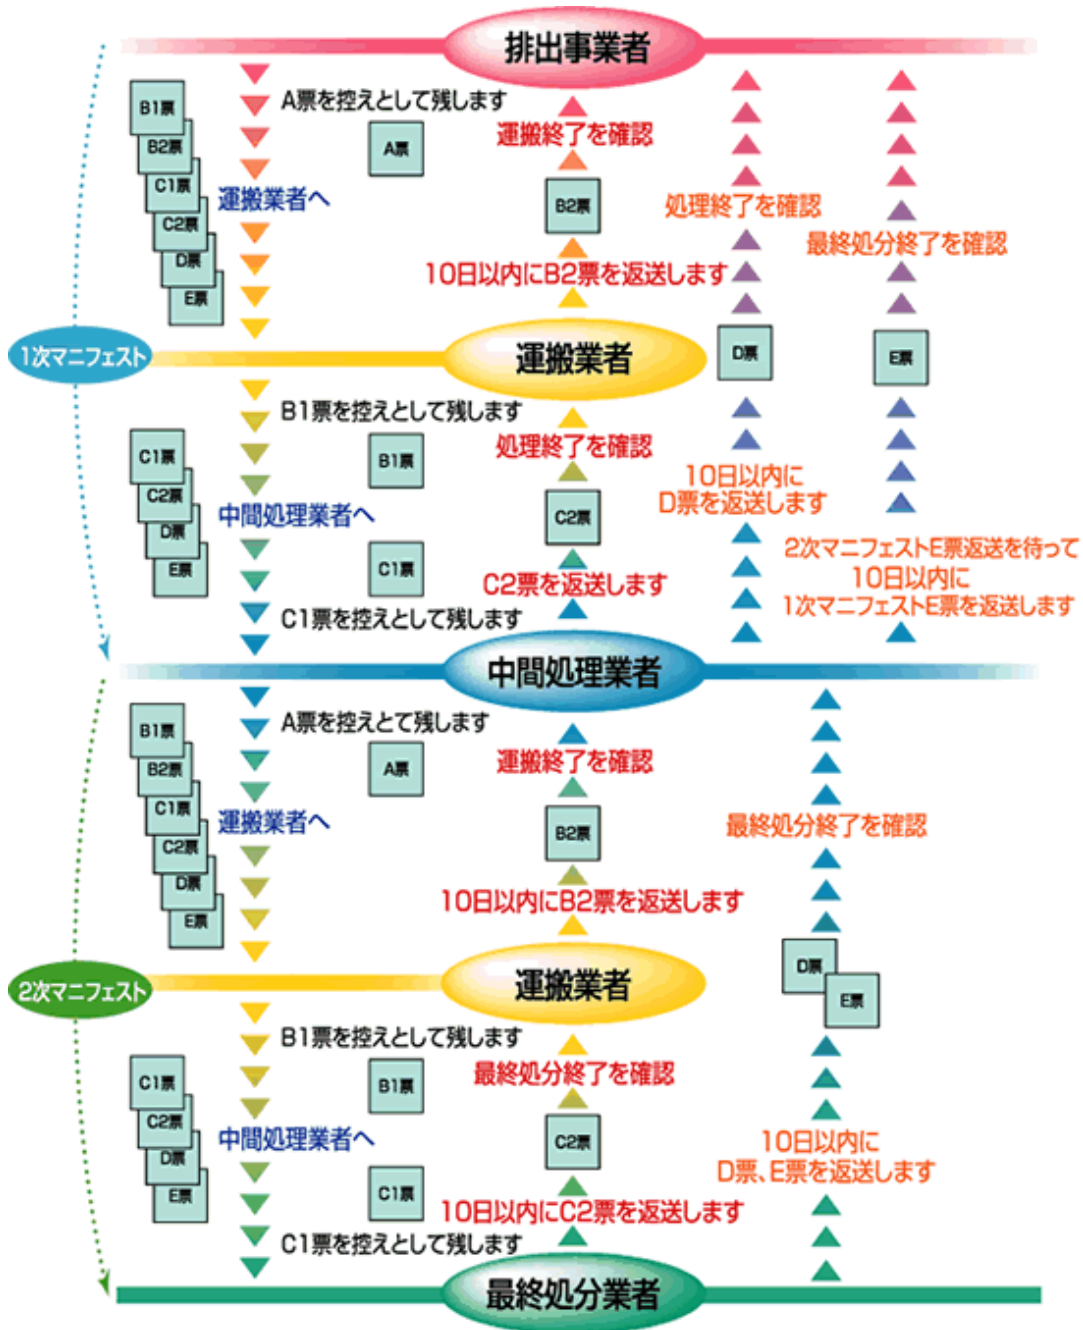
排出事業者

B1票
B2票
C1票
C2票
D票
E票

A票を控えとして残します
A票
運搬業者へ
運搬終了を確認
B2票
10日以内にB2票を返送します
処理終了を確認
最終処分終了を確認

1次マニフェスト
運搬業者
D票
E票

C1票
C2票
D票
E票

B1票を控えとして残します
B1票
中間処理業者へ
C1票
処理終了を確認
C2票
C2票を返送します
10日以内に
D票を返送します
2次マニフェストE票返送を待って
10日以内に
1次マニフェストE票を返送します
C1票を控えとして残します

中間処理業者

B1票
B2票
C1票
C2票
D票
E票

A票を控えとて残します
A票
運搬業者へ
運搬終了を確認
B2票
10日以内にB2票を返送します
最終処分終了を確認

2次マニフェスト
運搬業者
D票
E票

C1票
C2票
D票
E票

B1票を控えとして残します
B1票
中間処理業者へ
C1票
最終処分終了を確認
C2票
10日以内にC2票を返送します
10日以内に
D票、E票を返送します
C1票を控えとして残します

最終処分業者